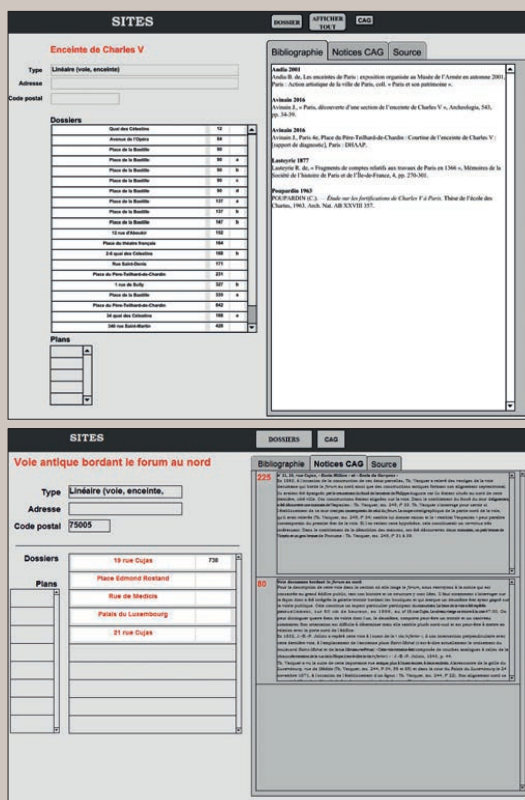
SITES

DOSSIER

AFFICHER TOUT

CAG

Enceinte de Charles V

Type Linéaire (voie, enceinte)

Adresse

Code postal

Dossiers

| | | |
|---|---|---|
| Quai des Célestins | 12 | |
| Avenue de l'Opéra | 54 | |
| Place de la Bastille | 90 | |
| Place de la Bastille | 90 | a |
| Place de la Bastille | 90 | b |
| Place de la Bastille | 90 | c |
| Place de la Bastille | 90 | d |
| Place de la Bastille | 137 | a |
| Place de la Bastille | 137 | b |
| Place de la Bastille | 147 | b |
| 12 rue d'Aboukir | 152 | |
| Place du théâtre français | 164 | |
| 2-6 quai des Célestins | 166 | b |
| Rue Saint-Denis | 171 | |
| Place du Père-Teilhard-de-Chardin | 231 | |
| 1 rue de Sully | 327 | b |
| Place de la Bastille | 335 | a |
| Place du Père-Teilhard-de-Chardin | 342 | |
| 34 quai des Célestins | 356 | a |
| 340 rue Saint-Martin | 420 | |

Plans

Bibliographie | Notices CAG | Source

Andia 2001
Andia B. de, Les enceintes de Paris : exposition organisée au Musée de l'Armée en automne 2001, Paris : Action artistique de la ville de Paris, coll. « Paris et son patrimoine ».

Avinain 2016
Avinain J., « Paris, découverte d'une section de l'enceinte de Charles V », Archeologia, 543, pp. 34-39.

Avinain 2016
Avinain J., Paris 4e, Place du Père-Teilhard-de-Chardin : Courtine de l'enceinte de Charles V [rapport de diagnostic], Paris : DHAAP.

Lasteyrie 1877
Lasteyrie R. de, « Fragments de comptes relatifs aux travaux de Paris en 1366 », Mémoires de la Société de l'histoire de Paris et de l'Île-de-France, 4, pp. 276-301.

Poupardin 1963
POUPARDIN (C.). Étude sur les fortifications de Charles V à Paris. Thèse de l'école des Chartes, 1963. Arch. Nat. AB XXVIII 357.

SITES

DOSSIERS

CAG

Voie antique bordant le forum au nord

Type Linéaire (voie, enceinte,

Adresse

Code postal 75005

Dossiers

| | |
|---|---|
| 19 rue Cujas | 738 |
| Place Edmond Rostand | |
| Rue de Medicis | |
| Palais du Luxembourg | |
| 21 rue Cujas | |

Plans

Bibliographie | Notices CAG | Source

225 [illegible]

80 Voie douanière bordant le forum au nord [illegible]